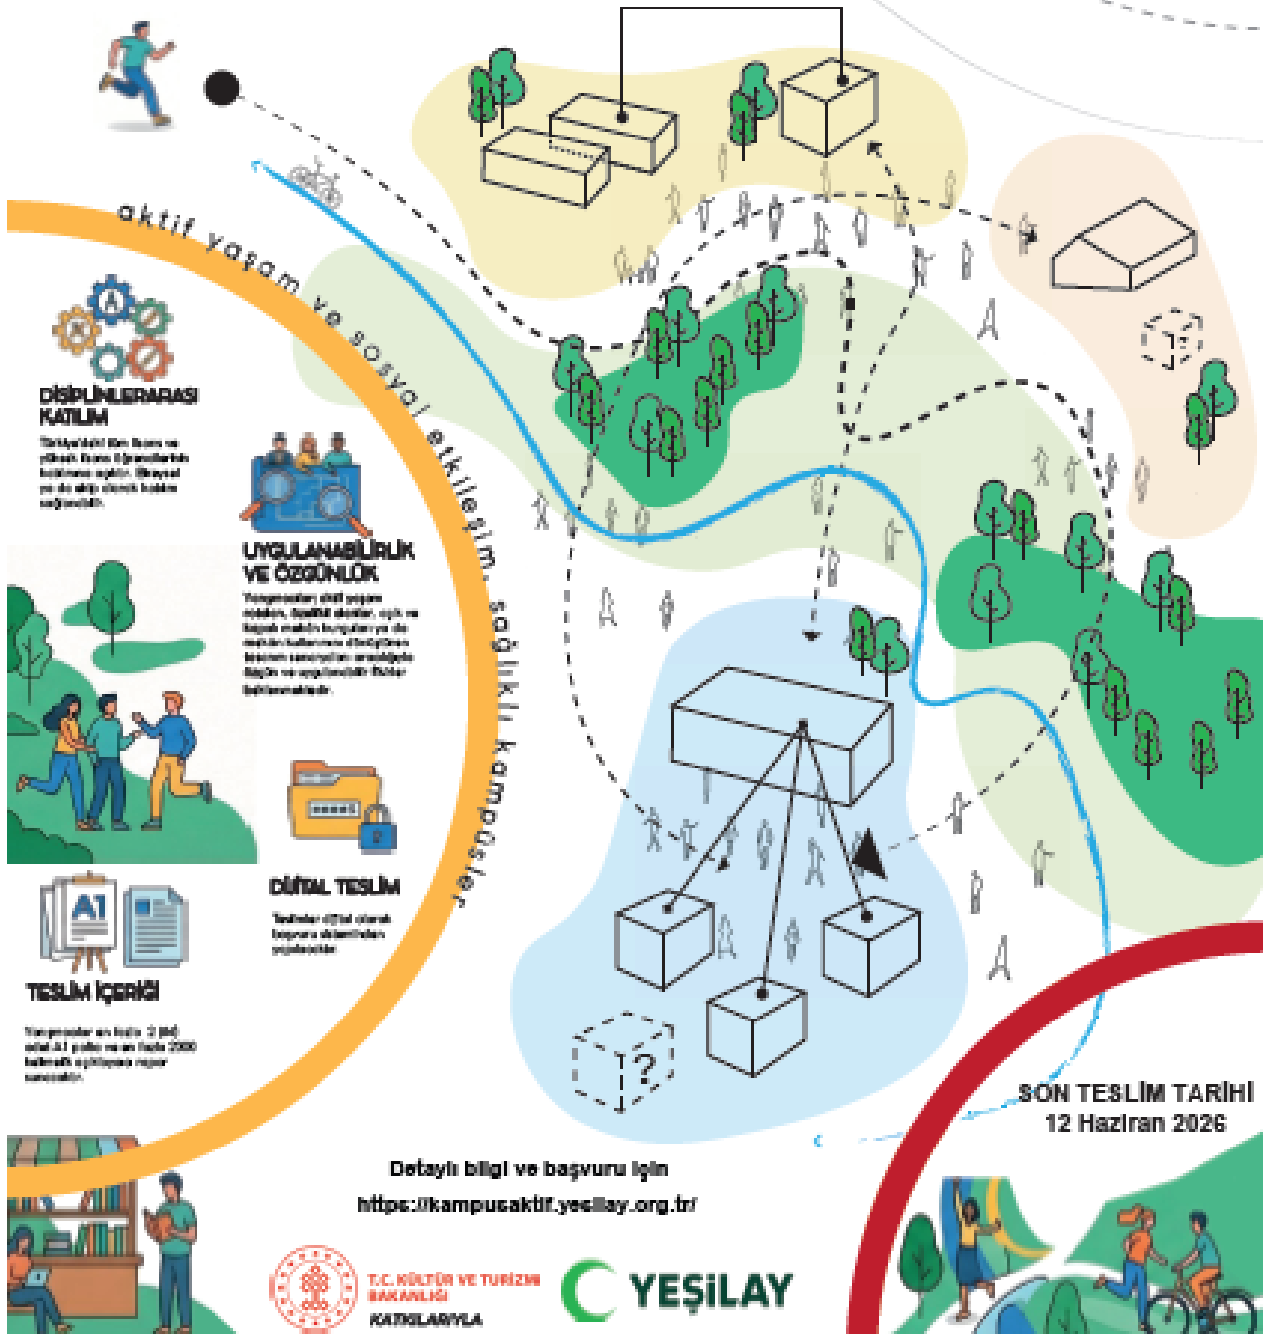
aktif yaşam ve sosyal etkileşim: sağlıklı kampüsler

DİSİPLİNLERARASI KATILIM

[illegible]

UYGULANABİLİRLİK VE ÖZGÜNLÜK

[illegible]

DİJİTAL TESLİM

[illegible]

A1

TESLİM İÇERİĞİ

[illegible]

SON TESLİM TARİHİ
12 Haziran 2026

Detaylı bilgi ve başvuru için
https://kampusaktif.yesilay.org.tr/

T.C. KÜLTÜR VE TURİZM BAKANLIĞI
KATKILARIYLA

YEŞİLAY